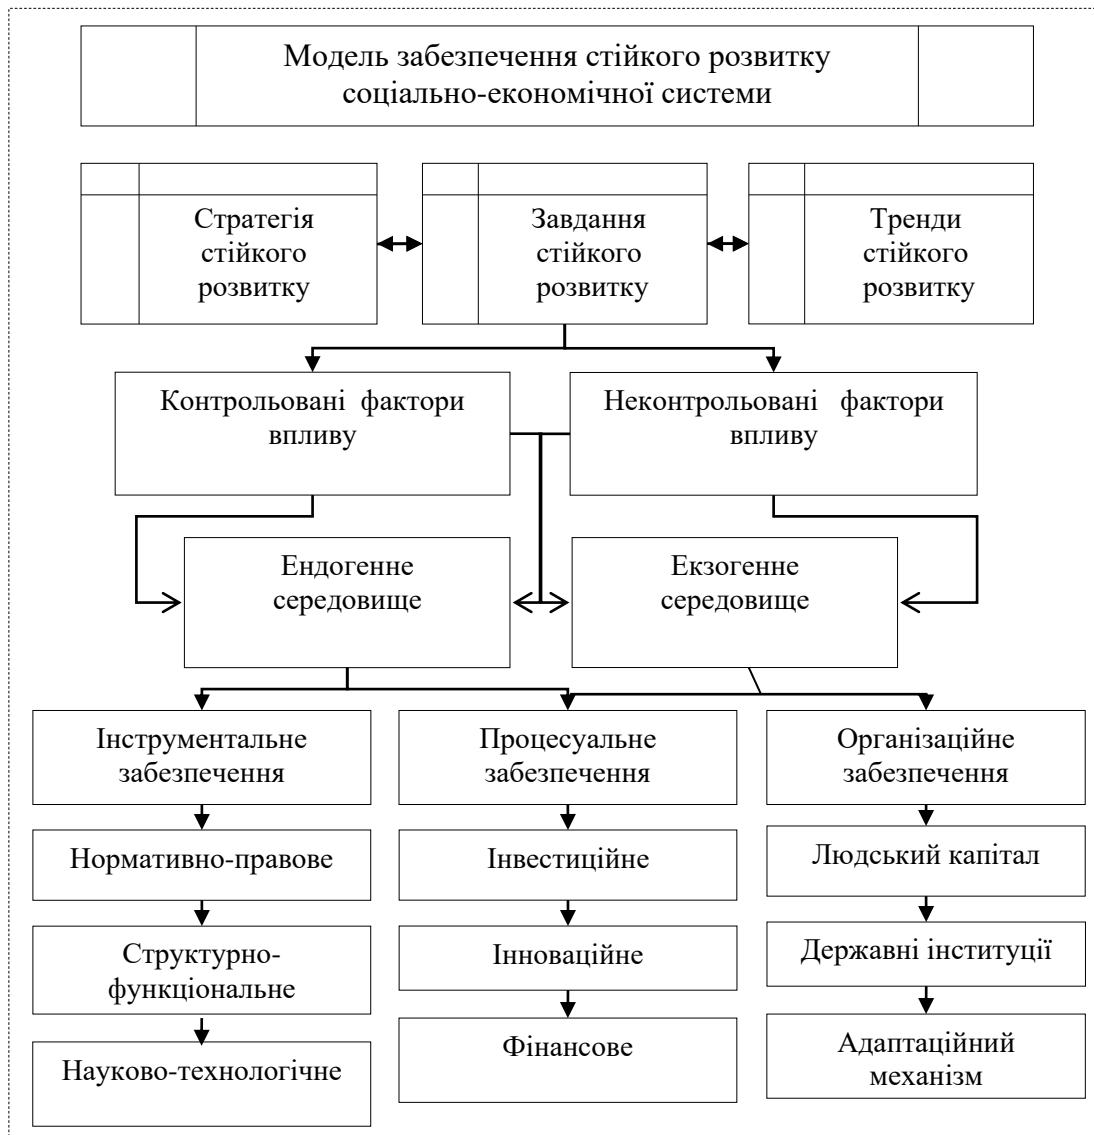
Модель забезпечення стійкого розвитку соціально-економічної системи

Стратегія стійкого розвитку

Завдання стійкого розвитку

Тренди стійкого розвитку

Контрольовані фактори впливу

Неконтрольовані фактори впливу

Ендогенне середовище

Екзогенне середовище

Інструментальне забезпечення

Нормативно-правове

Структурно-функціональне

Науково-технологічне

Процесуальне забезпечення

Інвестиційне

Інноваційне

Фінансове

Організаційне забезпечення

Людський капітал

Державні інституції

Адаптаційний механізм